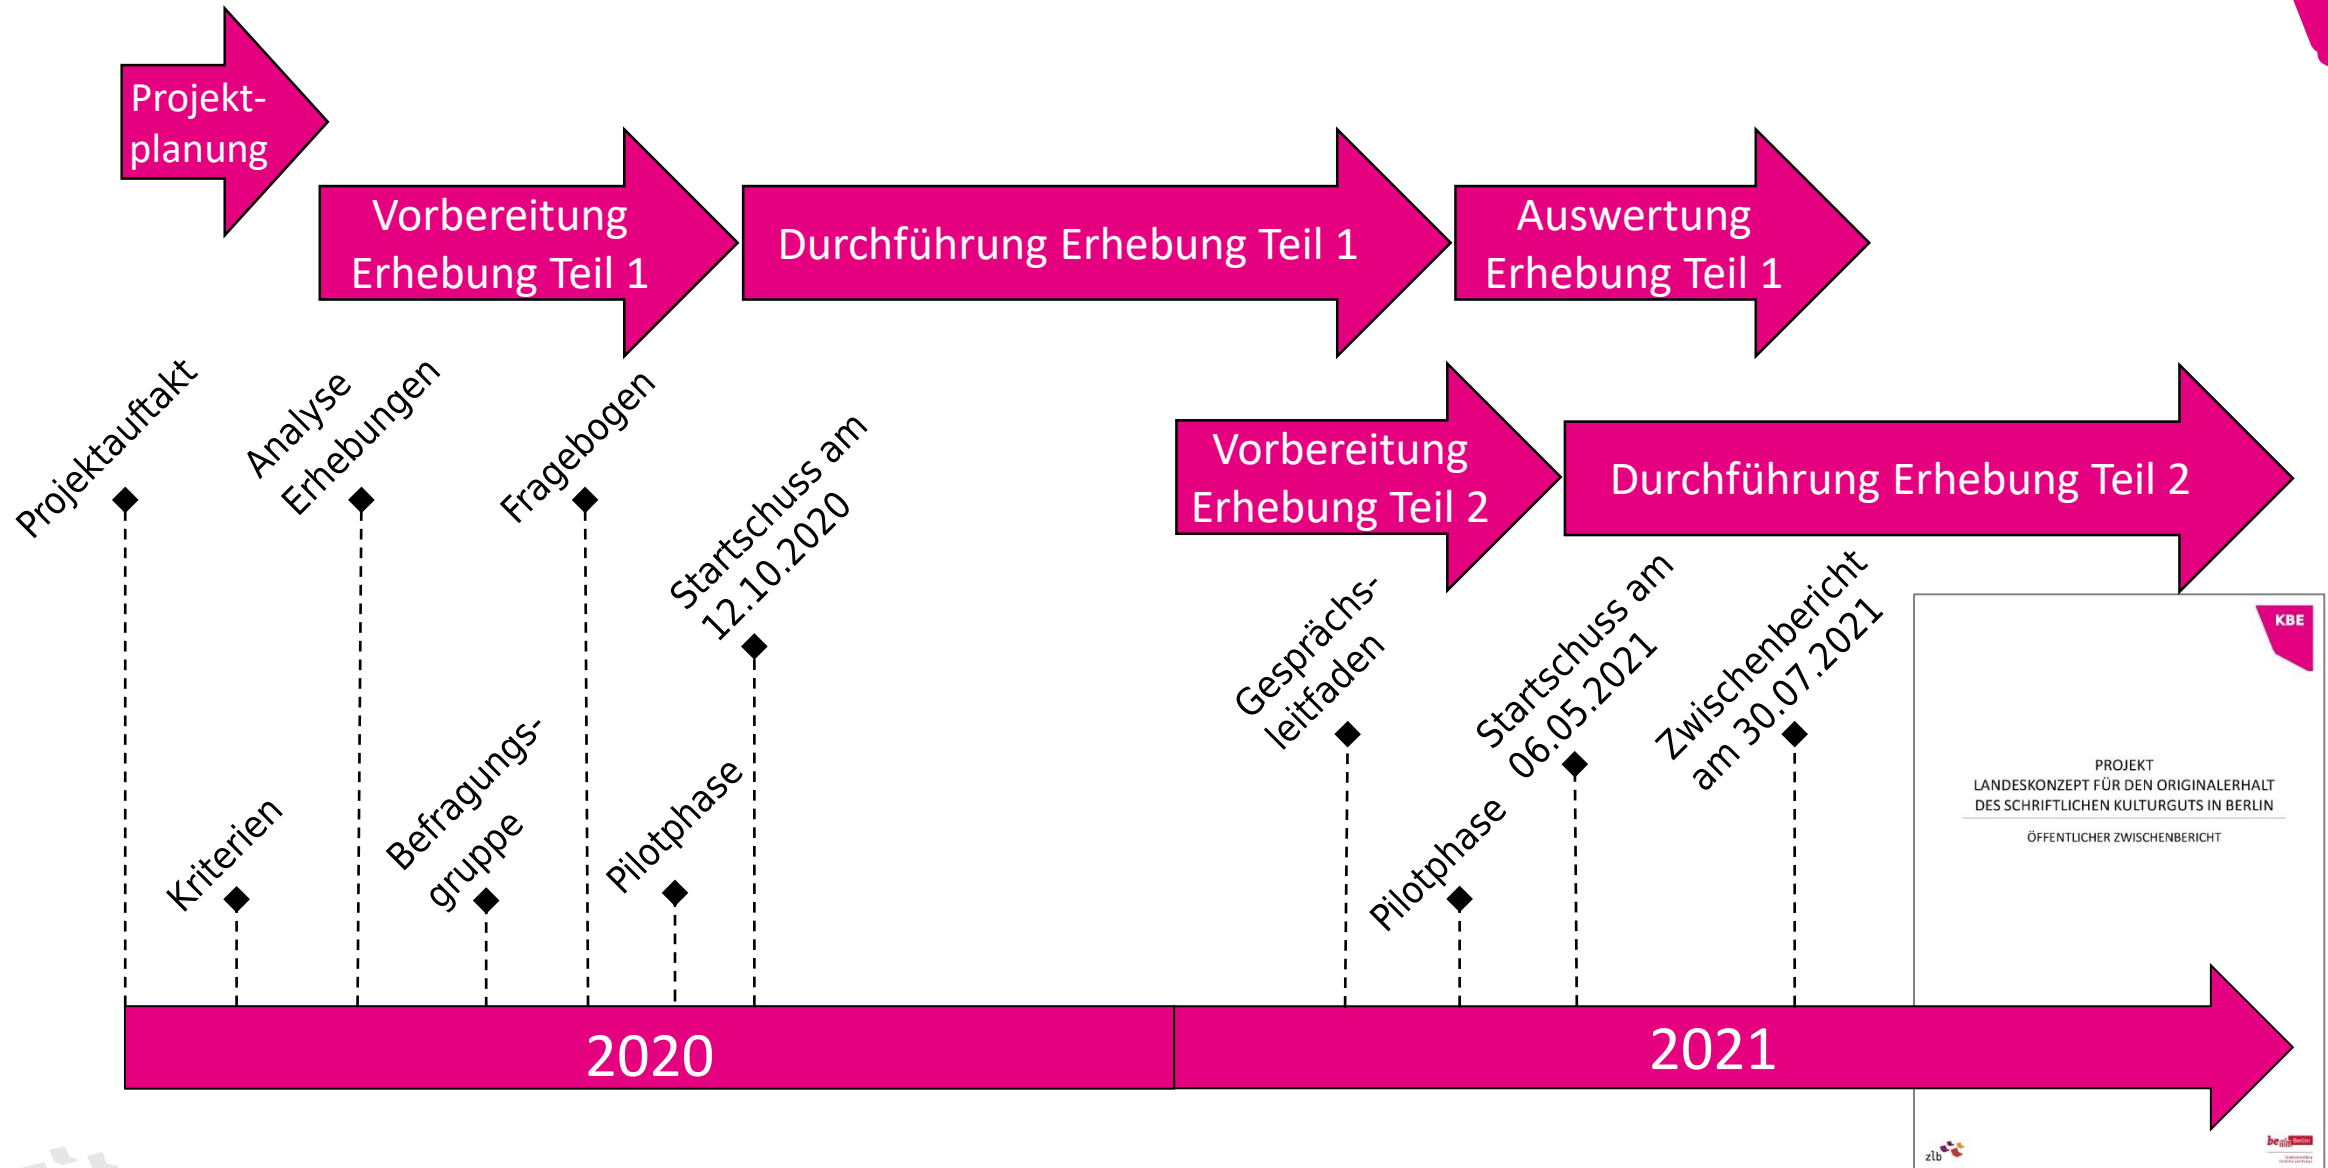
Projektplanung

Vorbereitung Erhebung Teil 1

Durchführung Erhebung Teil 1

Auswertung Erhebung Teil 1

Vorbereitung Erhebung Teil 2

Durchführung Erhebung Teil 2

Projektauftakt

Analyse Erhebungen

Fragebogen

Startschuss am 12.10.2020

Kriterien

Befragungsgruppe

Pilotphase

Gesprächsleitfaden

Startschuss am 06.05.2021

Zwischenbericht am 30.07.2021

Pilotphase

KBE

PROJEKT
LANDESKONZEPT FÜR DEN ORIGINALERHALT DES SCHRIFTLICHEN KULTURGUTS IN BERLIN

ÖFFENTLICHER ZWISCHENBERICHT

zlb

be Berlin

2020

2021